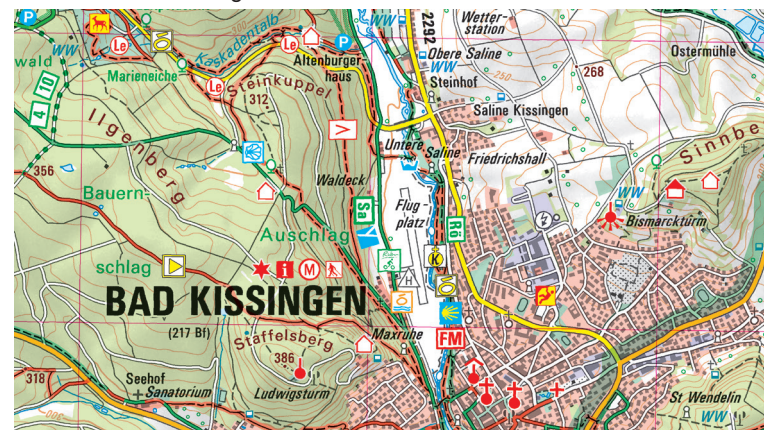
P
wald
WW
Le
Le
Kaskadentalb
Le
P
Marieneiche
Altenburger haus
Le
Steinkuppel
312
4 10
Ilgenberg
356
Bauern-
schlag
Auschlag
Waldeck
Sa
V
WW
2292
Wetter-station
Obere Saline
WW
Steinhof
Saline Kissingen
268
Ostermühle
Untere Saline
Friedrichshall
Flug-platz
Rö
K
H
Sinnbe
WW
Bismarckturm
BAD KISSINGEN
(217 Bf)
Staffelsberg
386
Maxruhe
FM
318
Seehof
Sanatorium
Ludwigsturm
St Wendelin
WW